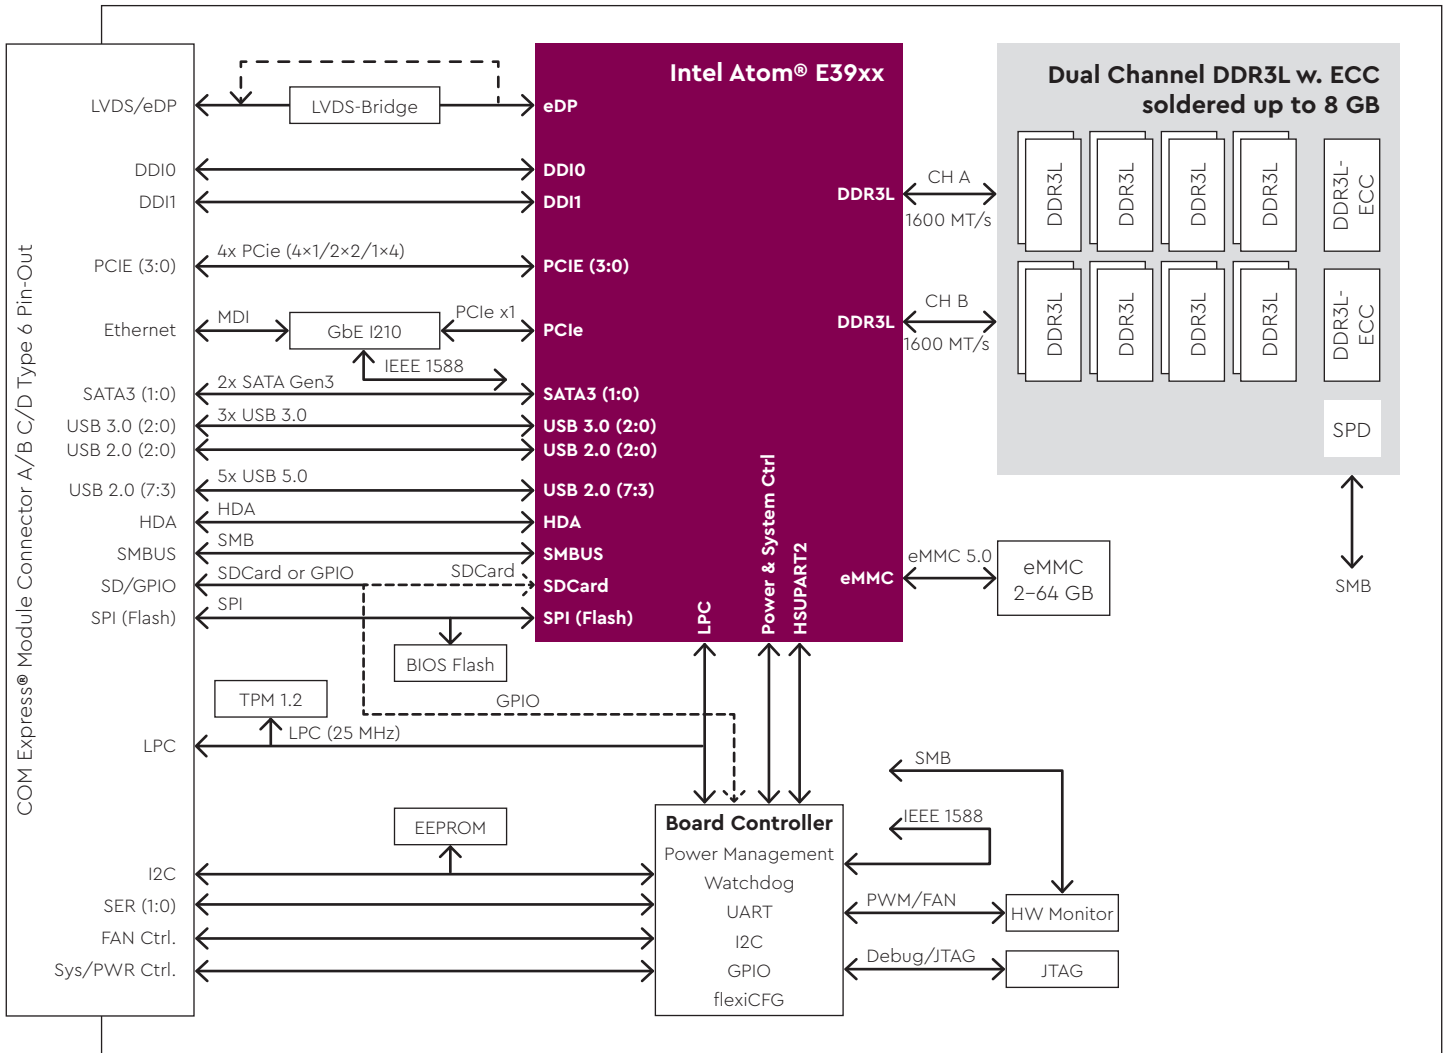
COM Express® Module Connector A/B C/D Type 6 Pin-Out

LVDS/eDP
DDI0
DDI1
PCIE (3:0)
Ethernet
SATA3 (1:0)
USB 3.0 (2:0)
USB 2.0 (2:0)
USB 2.0 (7:3)
HDA
SMBUS
SD/GPIO
SPI (Flash)
LPC
I2C
SER (1:0)
FAN Ctrl.
Sys/PWR Ctrl.

LVDS-Bridge
4x PCIe (4×1/2×2/1×4)
MDI
GbE I210
PCIe x1
IEEE 1588
2x SATA Gen3
3x USB 3.0
5x USB 5.0
HDA
SMB
SDCard or GPIO
SDCard
SPI
BIOS Flash
TPM 1.2
LPC (25 MHz)
GPIO
EEPROM

Intel Atom® E39xx
eDP
DDI0
DDI1
PCIE (3:0)
PCIe
SATA3 (1:0)
USB 3.0 (2:0)
USB 2.0 (2:0)
USB 2.0 (7:3)
HDA
SMBUS
SDCard
SPI (Flash)
LPC
Power & System Ctrl
HSUPART2
DDR3L
DDR3L
eMMC

CH A
1600 MT/s
CH B
1600 MT/s
eMMC 5.0

Dual Channel DDR3L w. ECC soldered up to 8 GB
DDR3L
DDR3L
DDR3L
DDR3L
DDR3L-ECC
DDR3L
DDR3L
DDR3L
DDR3L
DDR3L-ECC
SPD
SMB

eMMC
2–64 GB

Board Controller
Power Management
Watchdog
UART
I2C
GPIO
flexiCFG

SMB
IEEE 1588
PWM/FAN
HW Monitor
Debug/JTAG
JTAG